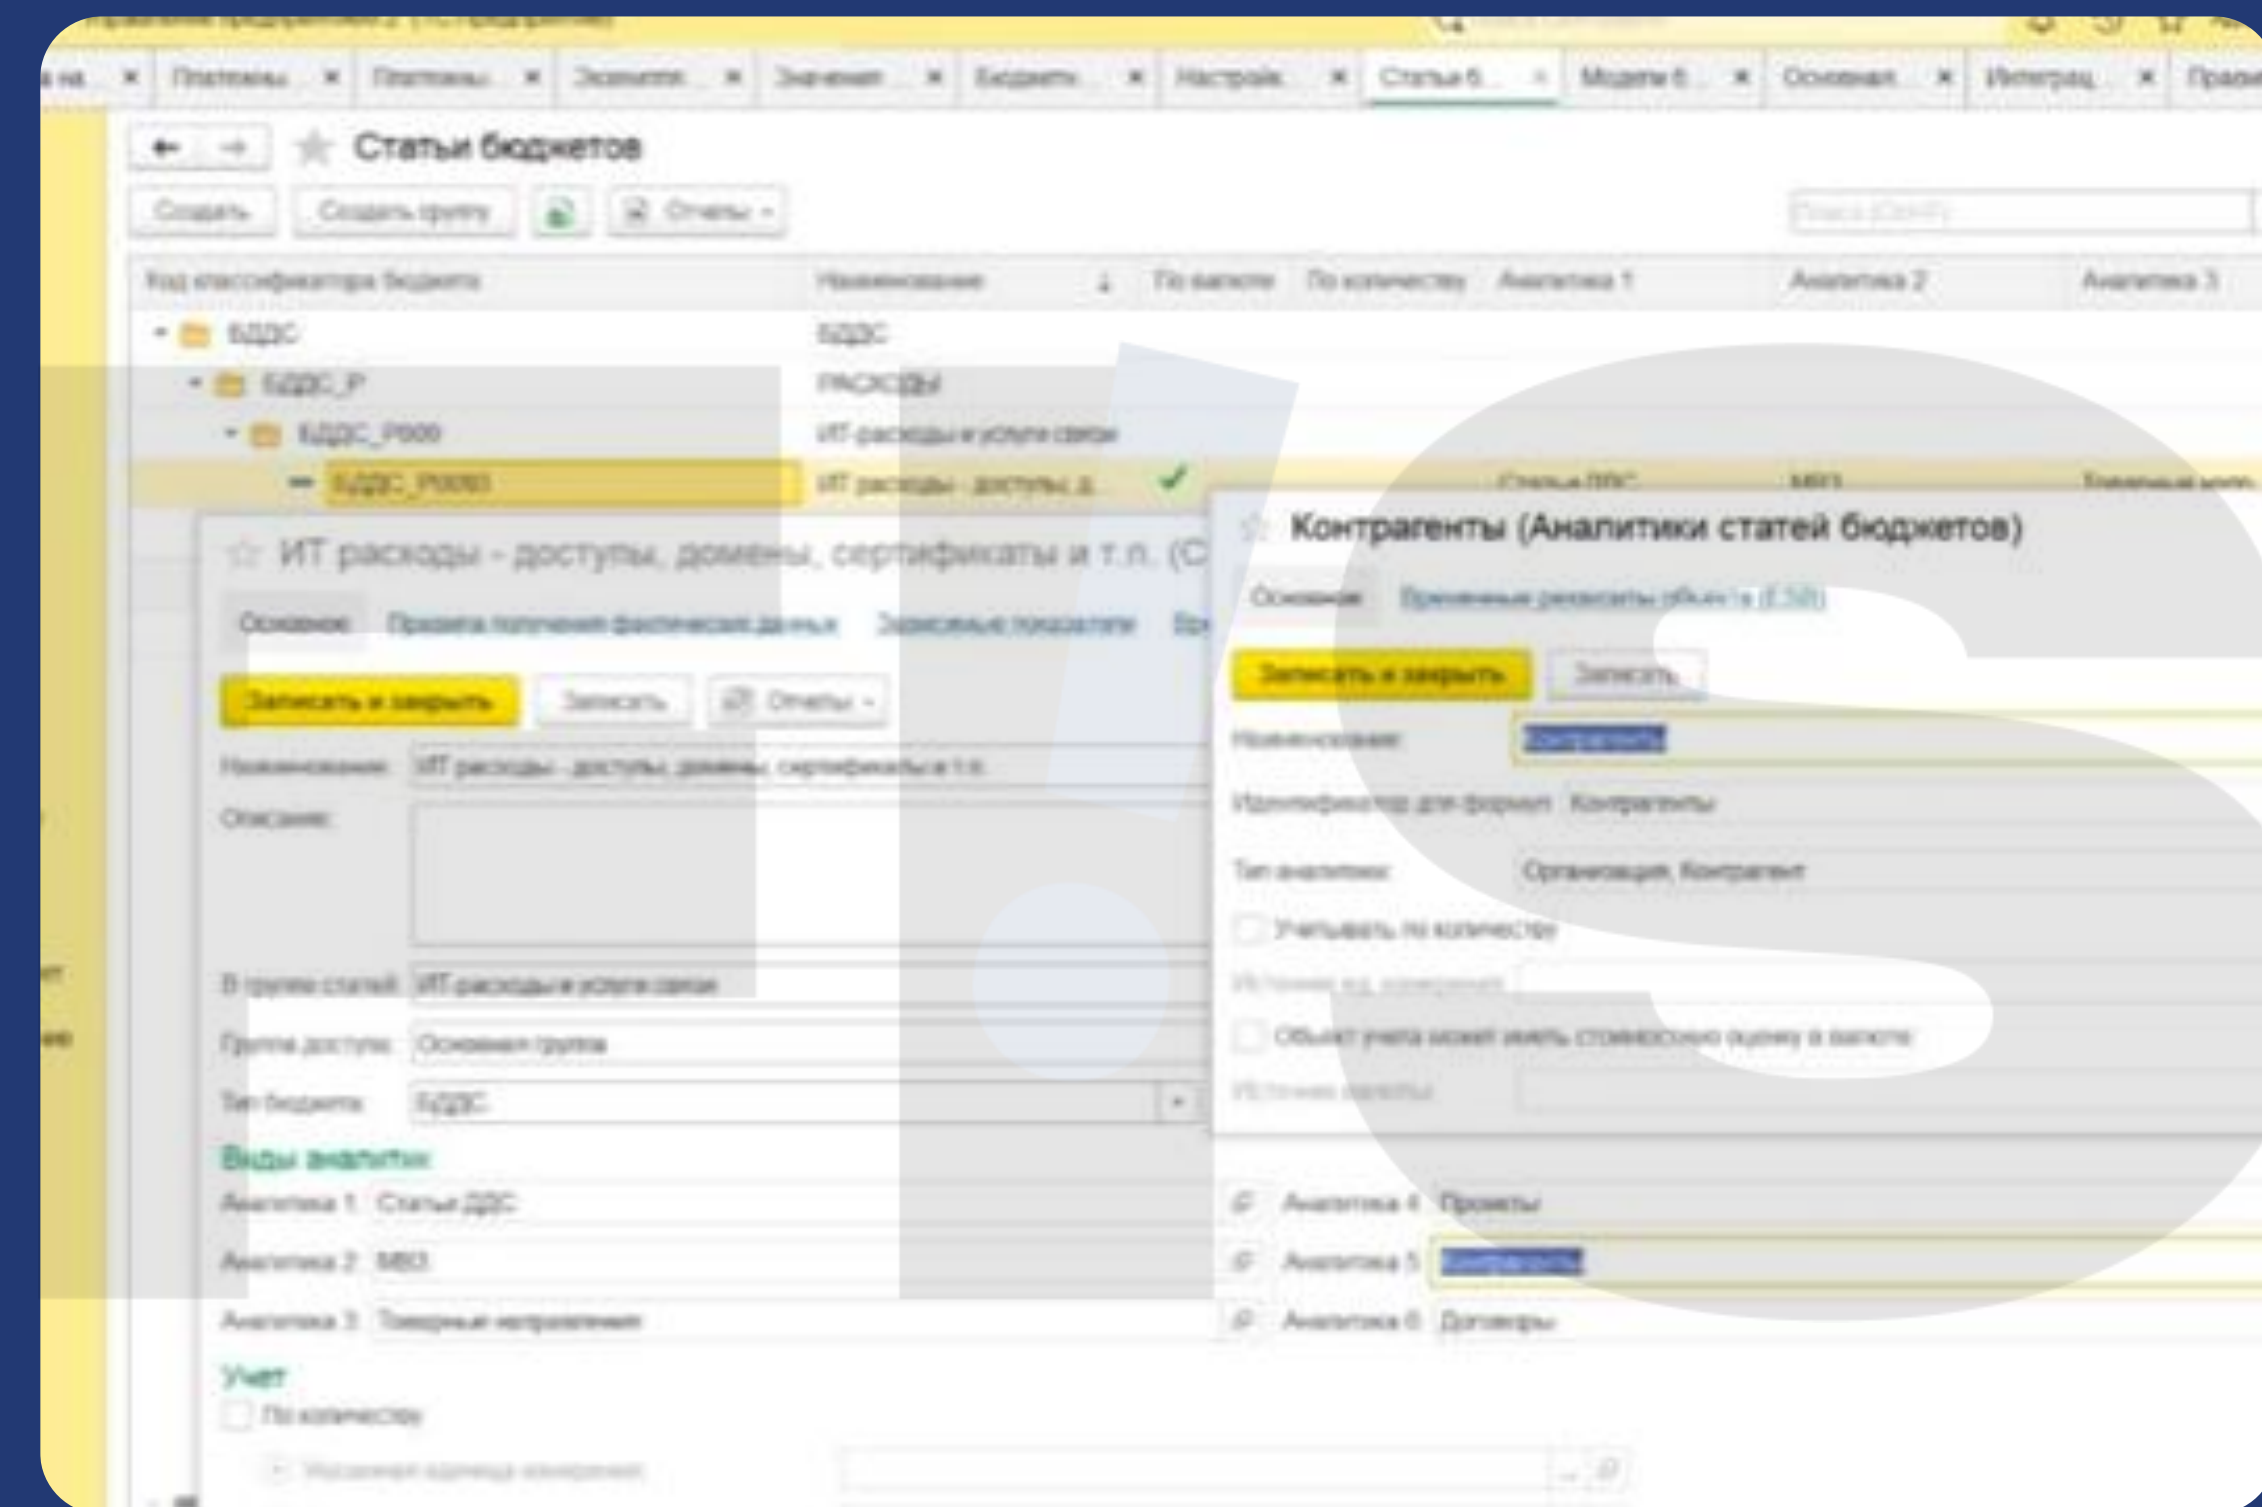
Платежны... Платежны... Экземпляр... Значения... Бюджеты... Настройк... Статьи б... Модели б... Основная... Интеграц... Правил

Статьи бюджетов

Создать Создать группу Отчеты

| Код классификатора бюджета | Наименование | По валюте | По количеству | Аналитика 1 | Аналитика 2 | Аналитика 3 |
|---|---|---|---|---|---|---|
| БДДС | БДДС | | | | | |
| БДДС_Р | РАСХОДЫ | | | | | |
| БДДС_Р000 | ИТ-расходы и услуги связи | | | | | |
| БДДС_Р0080 | ИТ расходы - доступы, д... | ✓ | | Статьи ДДС | МВЗ | Товарные напр... |

ИТ расходы - доступы, домены, сертификаты и т.п. (С

Основное Правила получения фактических данных Зависимые показатели

Записать и закрыть Записать Отчеты

Наименование: ИТ расходы - доступы, домены, сертификаты и т.п.

Описание:

В группе статей: ИТ расходы и услуги связи

Группа доступа: Основная группа

Тип бюджета: БДДС

Виды аналитик

Аналитика 1: Статьи ДДС

Аналитика 2: МВЗ

Аналитика 3: Товарные направления

Аналитика 4: Проекты

Аналитика 5: Контрагенты

Аналитика 6: Договоры

Учет

По количеству

Исходная единица измерения

Контрагенты (Аналитики статей бюджетов)

Основное Применение реквизиты объекта (1.5.0)

Записать и закрыть Записать

Наименование: Контрагенты

Идентификатор для формул: Контрагенты

Тип аналитики: Организация, Контрагент

Учитывать по количеству

Источник ед. измерения

Объект учета может иметь стоимостную оценку в валюте

Источник валюты